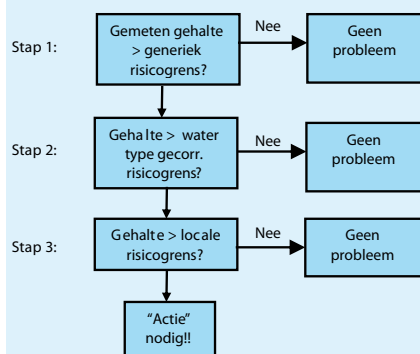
Stap 1:

Gemeten gehalte > generiek risicogrens?

Nee

Geen probleem

Stap 2:

Gehalte > water type gecorr. risicogrens?

Nee

Geen probleem

Stap 3:

Gehalte > locale risicogrens?

Nee

Geen probleem

"Actie" nodig!!